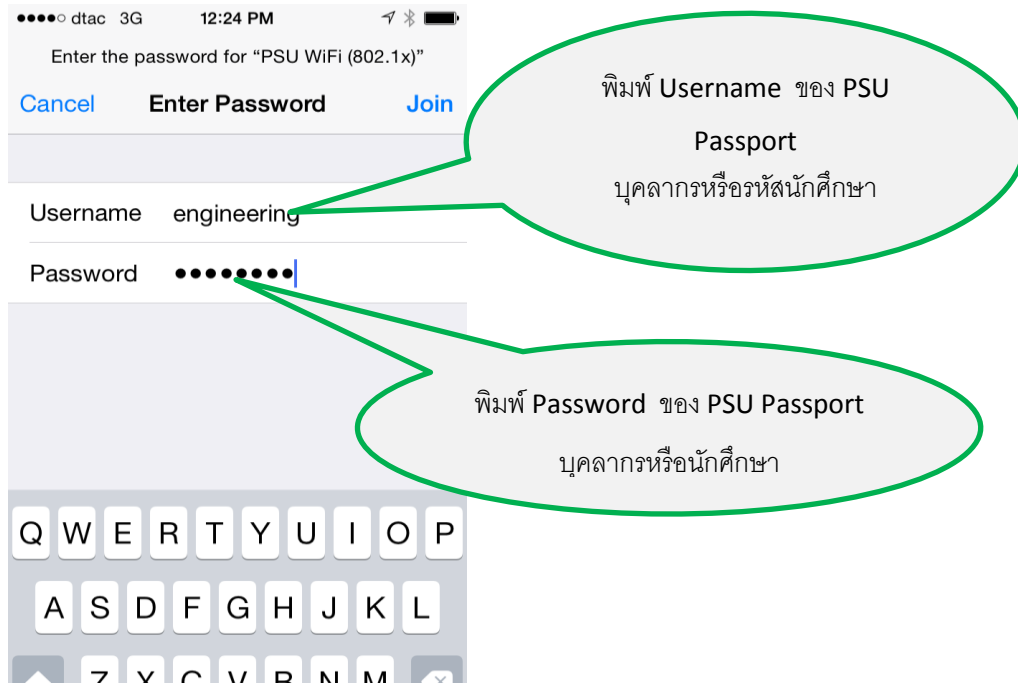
●●●●○ dtac 3G 12:24 PM

Enter the password for "PSU WiFi (802.1x)"

Cancel Enter Password Join

พิมพ์ Username ของ PSU Passport
บุคลากรหรือรหัสนักศึกษา

Username engineering

Password ●●●●●●●●

พิมพ์ Password ของ PSU Passport
บุคลากรหรือนักศึกษา

Q W E R T Y U I O P
A S D F G H J K L
Z X C V B N M